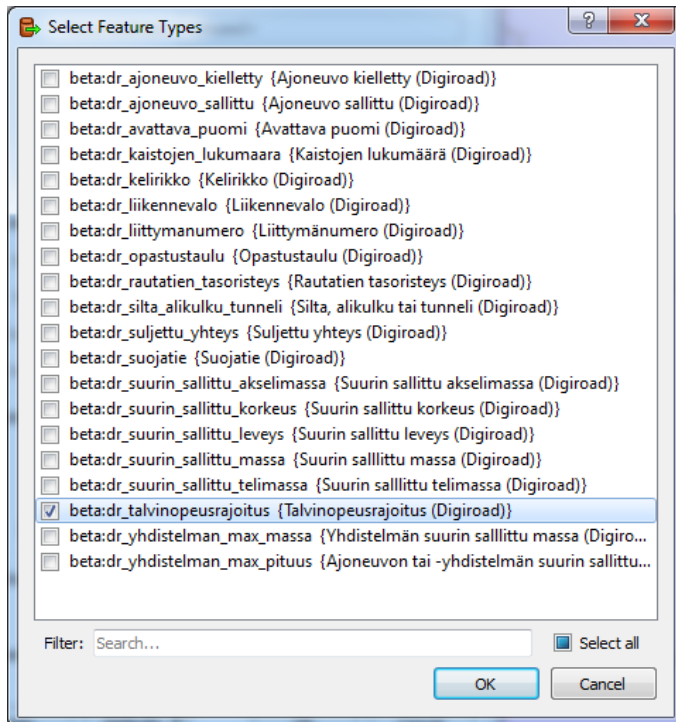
Select Feature Types

beta:dr_ajoneuvo_kielletty {Ajoneuvo kielletty (Digiroad)}
beta:dr_ajoneuvo_sallittu {Ajoneuvo sallittu (Digiroad)}
beta:dr_avattava_puomi {Avattava puomi (Digiroad)}
beta:dr_kaistojen_lukumaara {Kaistojen lukumäärä (Digiroad)}
beta:dr_kelirikko {Kelirikko (Digiroad)}
beta:dr_liikennevalo {Liikennevalo (Digiroad)}
beta:dr_liittymanumero {Liittymänumero (Digiroad)}
beta:dr_opastustaulu {Opastustaulu (Digiroad)}
beta:dr_rautatien_tasoristeys {Rautatien tasoristeys (Digiroad)}
beta:dr_silta_alikulku_tunneli {Silta, alikulku tai tunneli (Digiroad)}
beta:dr_suljettu_yhteys {Suljettu yhteys (Digiroad)}
beta:dr_suojatie {Suojatie (Digiroad)}
beta:dr_suurin_sallittu_akselimassa {Suurin sallittu akselimassa (Digiroad)}
beta:dr_suurin_sallittu_korkeus {Suurin sallittu korkeus (Digiroad)}
beta:dr_suurin_sallittu_leveys {Suurin sallittu leveys (Digiroad)}
beta:dr_suurin_sallittu_massa {Suurin salllittu massa (Digiroad)}
beta:dr_suurin_sallittu_telimassa {Suurin salllittu telimassa (Digiroad)}
beta:dr_talvinopeusrajoitus {Talvinopeusrajoitus (Digiroad)}
beta:dr_yhdistelman_max_massa {Yhdistelmän suurin salllittu massa (Digiro...
beta:dr_yhdistelman_max_pituus {Ajoneuvon tai -yhdistelmän suurin sallittu...

Filter: Search...
Select all
OK
Cancel